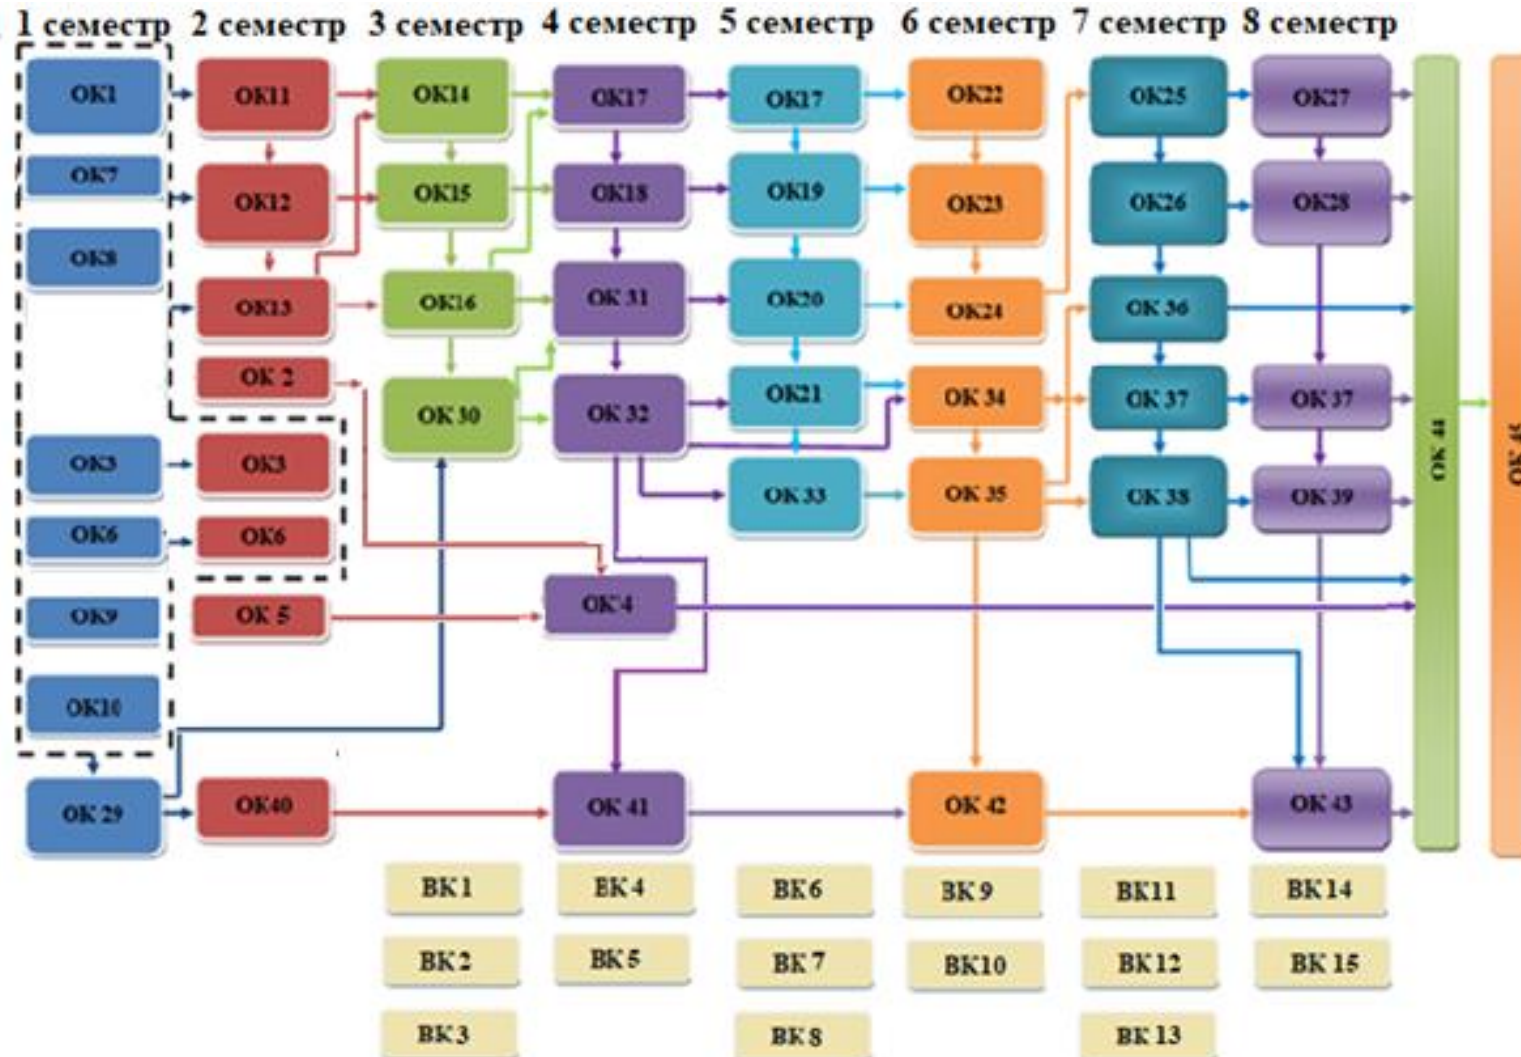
1 семестр 2 семестр 3 семестр 4 семестр 5 семестр 6 семестр 7 семестр 8 семестр

ОК1
ОК7
ОК8
ОК3
ОК6
ОК9
ОК10
ОК 29

ОК11
ОК12
ОК13
ОК 2
ОК3
ОК6
ОК 5
ОК40

ОК14
ОК15
ОК16
ОК 30

ОК17
ОК18
ОК 31
ОК 32
ОК4
ОК 41

ОК17
ОК19
ОК20
ОК21
ОК 33

ОК22
ОК23
ОК24
ОК 34
ОК 35
ОК 42

ОК25
ОК26
ОК 36
ОК 37
ОК 38

ОК27
ОК28
ОК 37
ОК 39
ОК 43

ОК 44
ОК 45

ВК1
ВК2
ВК3
ВК4
ВК5
ВК6
ВК7
ВК8
ВК9
ВК10
ВК11
ВК12
ВК13
ВК14
ВК15